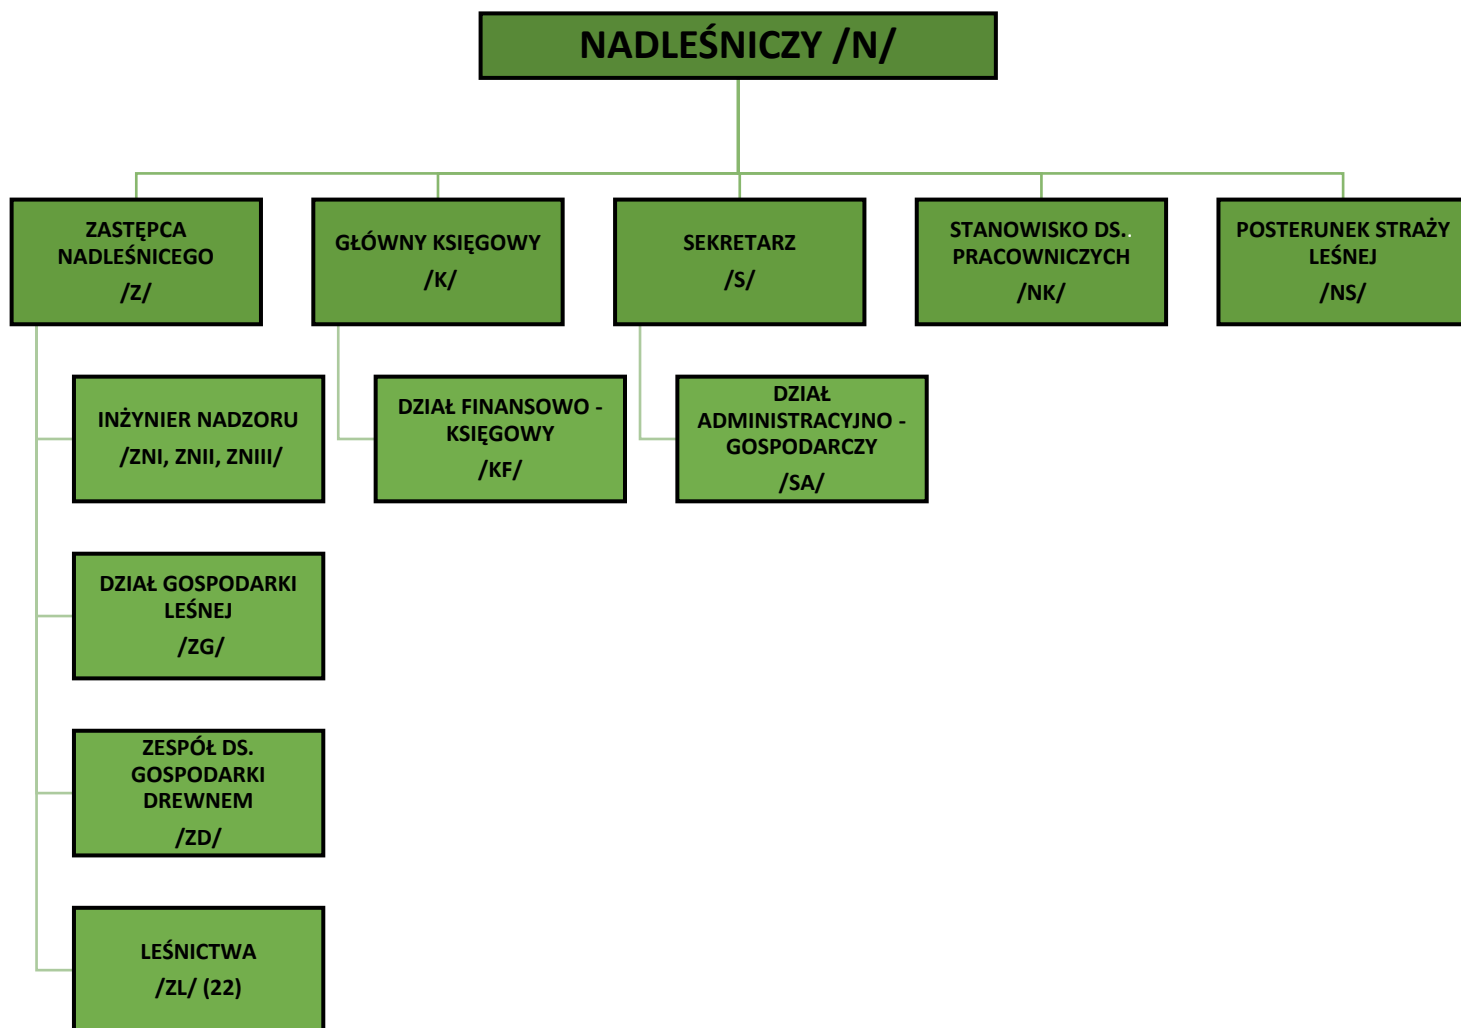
NADLEŚNICZY /N/

ZASTĘPCA NADLEŚNICEGO
/Z/

GŁÓWNY KSIĘGOWY
/K/

SEKRETARZ
/S/

STANOWISKO DS. PRACOWNICZYCH
/NK/

POSTERUNEK STRAŻY LEŚNEJ
/NS/

INŻYNIER NADZORU
/ZNI, ZNII, ZNIII/

DZIAŁ FINANSOWO - KSIĘGOWY
/KF/

DZIAŁ ADMINISTRACYJNO - GOSPODARCZY
/SA/

DZIAŁ GOSPODARKI LEŚNEJ
/ZG/

ZESPÓŁ DS. GOSPODARKI DREWNEM
/ZD/

LEŚNICTWA
/ZL/ (22)